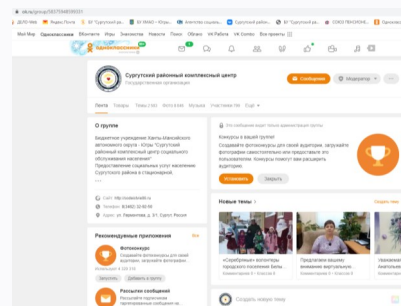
ok.ru/group/

Мой Мир Одноклассники ВКонтакте Игры Знакомства Новости Поиск Облако VK Работа VK Combo Все проекты

Одноклассники

Сургутский районный комплексный центр
Государственная организация

Сообщения Модератор

Лента Товары Темы стат Фото Клипы Музыка Участники Ещё

О группе
Бюджетное учреждение Ханты-Мансийского автономного округа - Югры "Сургутский районный комплексный центр социального обслуживания населения"
Предоставление социальных услуг населению Сургутского района в стационарной,

Сайт: http://socialsurgut.ru
Телефон: 8 (3462) 32 60 00
Адрес: ул. Терешковой, д. 57, Сургут, Россия

Рекомендуемые приложения

Фотоконкурс
Создавайте фотоконкурсы для своей аудитории, загружайте фотографии

Добавить в группу

Рассылка сообщений

Эту информацию видят только администраторы группы

Конкурсы в вашей группе!
Создавайте фотоконкурсы для своей аудитории, загружайте фотографии самостоятельно или предоставьте это пользователям. Конкурсы помогут вам расширить аудиторию.

Установить Закрыть

Новые темы

«Серебряные» волонтеры городского поселения Белы...
Комментарии 0 • Классов 0

Продолжаем вышиванием...
Комментарии 0 • Классов 0

Создать новую тему